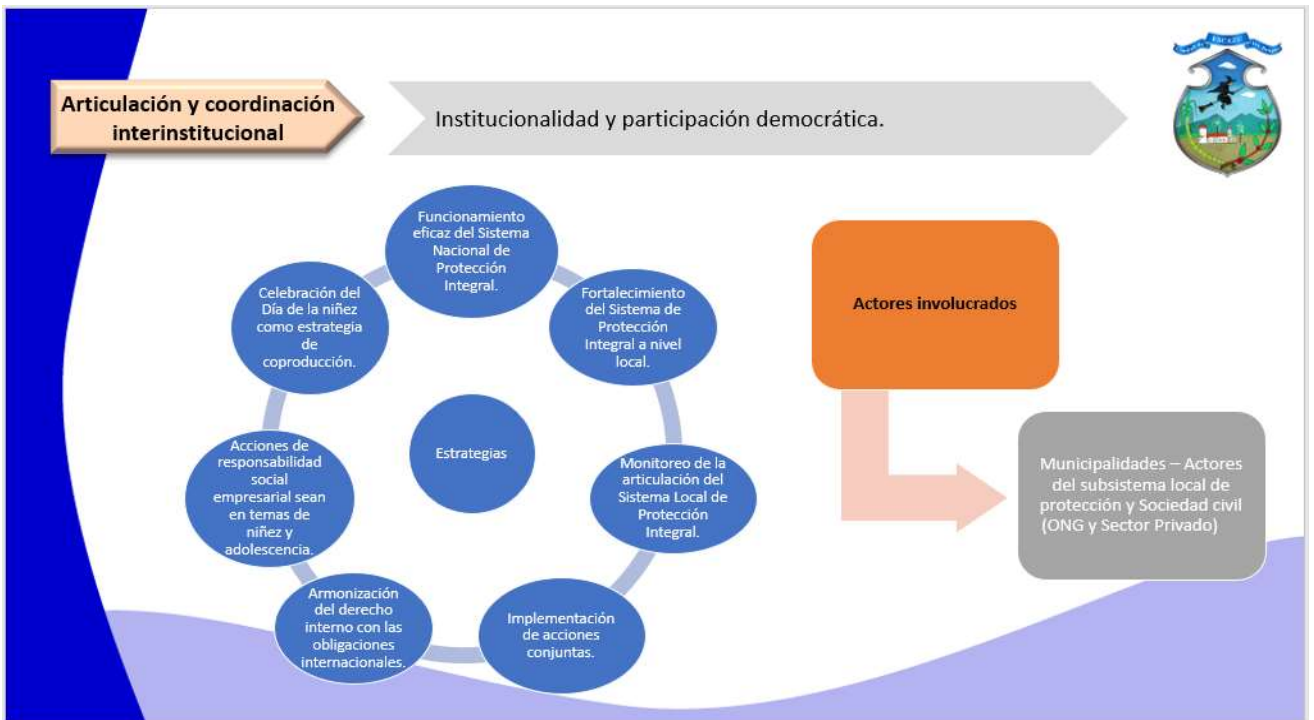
Articulación y coordinación interinstitucional

Institucionalidad y participación democrática.

ESCAZÚ

Funcionamiento eficaz del Sistema Nacional de Protección Integral.

Fortalecimiento del Sistema de Protección Integral a nivel local.

Monitoreo de la articulación del Sistema Local de Protección Integral.

Implementación de acciones conjuntas.

Armonización del derecho interno con las obligaciones internacionales.

Acciones de responsabilidad social empresarial sean en temas de niñez y adolescencia.

Celebración del Día de la niñez como estrategia de coproducción.

Estrategias

Actores involucrados

Municipalidades – Actores del subsistema local de protección y Sociedad civil (ONG y Sector Privado)